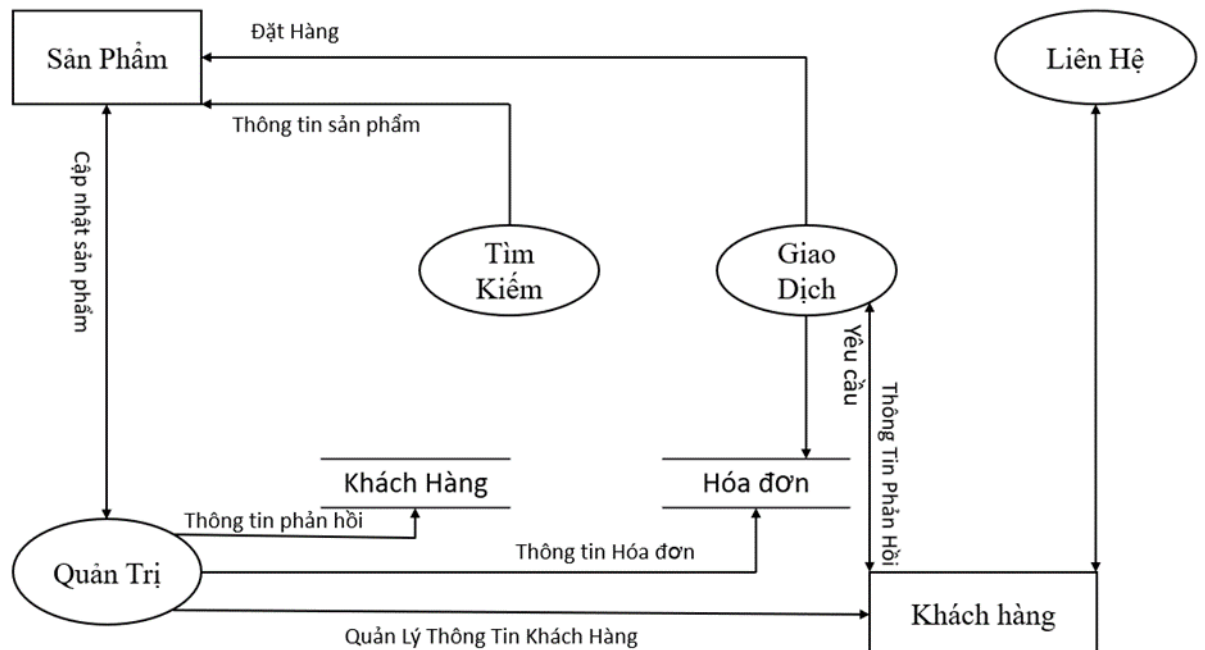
Sản Phẩm

Đặt Hàng

Liên Hệ

Thông tin sản phẩm

Cập nhật sản phẩm

Tìm Kiếm

Giao Dịch

Yêu cầu

Thông Tin Phản Hồi

Khách Hàng

Hóa đơn

Thông tin phản hồi

Thông tin Hóa đơn

Quản Trị

Khách hàng

Quản Lý Thông Tin Khách Hàng